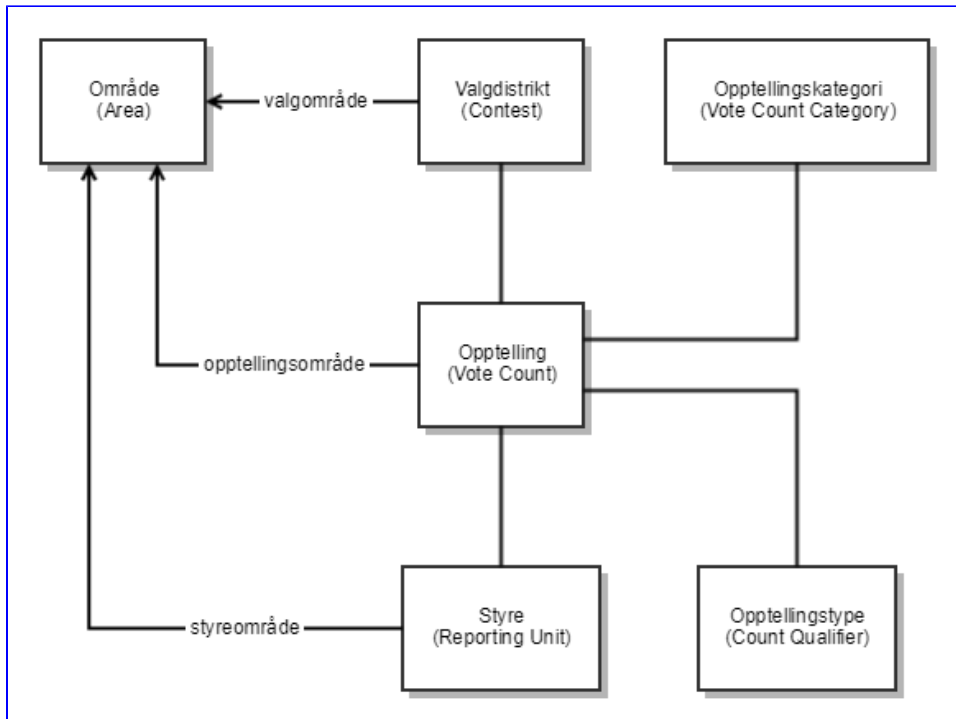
Område
(Area)

valgområde

Valgdistrikt
(Contest)

Opptellingskategori
(Vote Count Category)

opptellingsområde

Opptelling
(Vote Count)

styreområde

Styre
(Reporting Unit)

Opptellingstype
(Count Qualifier)